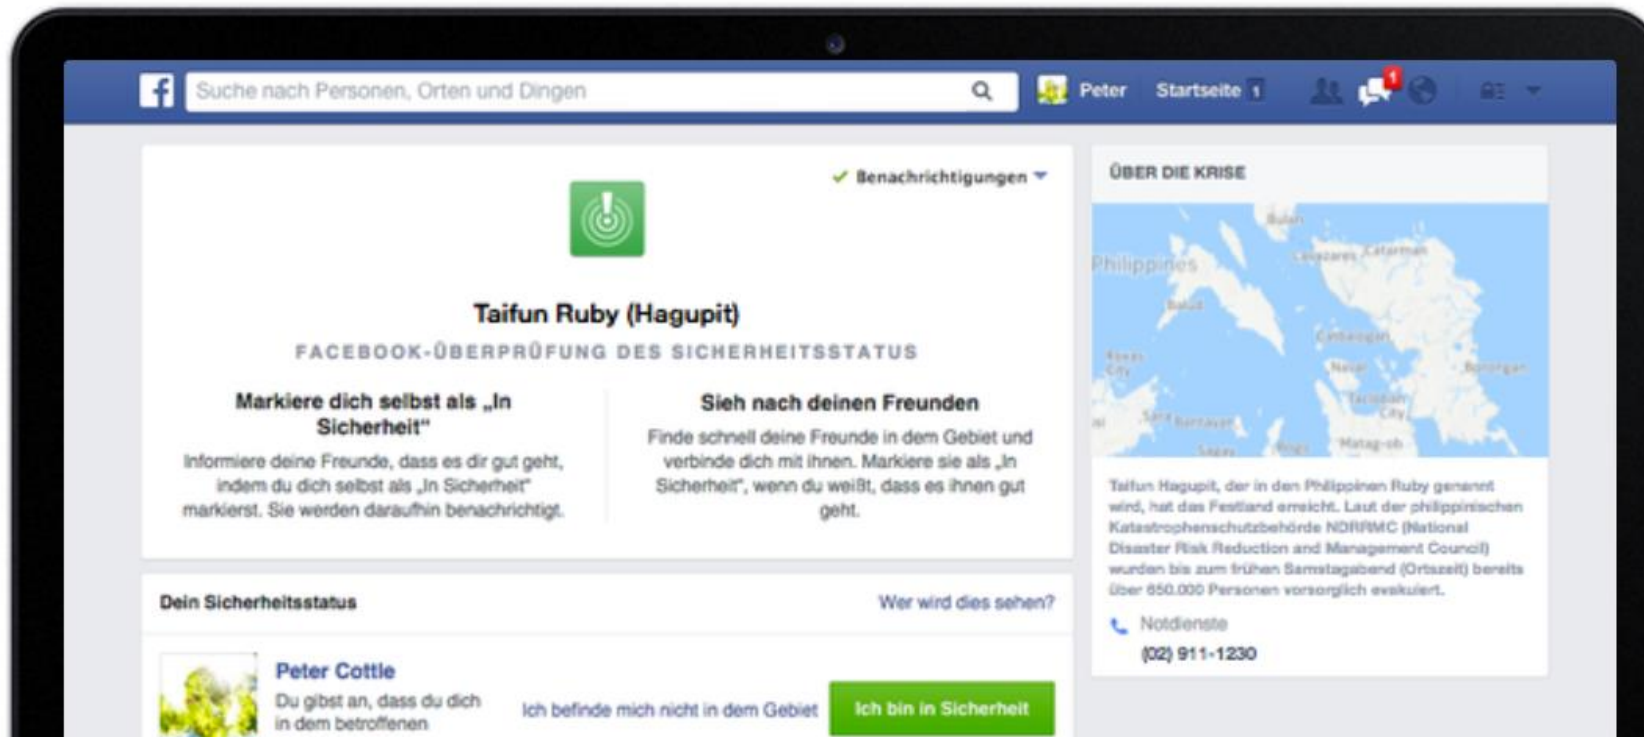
Suche nach Personen, Orten und Dingen

Peter Startseite 1

1

Benachrichtigungen

Taifun Ruby (Hagupit)

FACEBOOK-ÜBERPRÜFUNG DES SICHERHEITSSTATUS

Markiere dich selbst als „In Sicherheit“

Informiere deine Freunde, dass es dir gut geht, indem du dich selbst als „In Sicherheit“ markierst. Sie werden daraufhin benachrichtigt.

Sieh nach deinen Freunden

Finde schnell deine Freunde in dem Gebiet und verbinde dich mit ihnen. Markiere sie als „In Sicherheit“, wenn du weißt, dass es ihnen gut geht.

Dein Sicherheitsstatus

Wer wird dies sehen?

Peter Cottle

Du gibst an, dass du dich in dem betroffenen

Ich befinde mich nicht in dem Gebiet

Ich bin in Sicherheit

ÜBER DIE KRISE

Bulan

Philippines

Catarman

Masbate

Catbalogan

Naval

Borongan

Roxas City

Tacloban City

Bantayan

Maasin

Taifun Hagupit, der in den Philippinen Ruby genannt wird, hat das Festland erreicht. Laut der philippinischen Katastrophenschutzbehörde NDRRMC (National Disaster Risk Reduction and Management Council) wurden bis zum frühen Samstagabend (Ortszeit) bereits über 650.000 Personen vorsorglich evakuiert.

Notdienste

(02) 911-1230